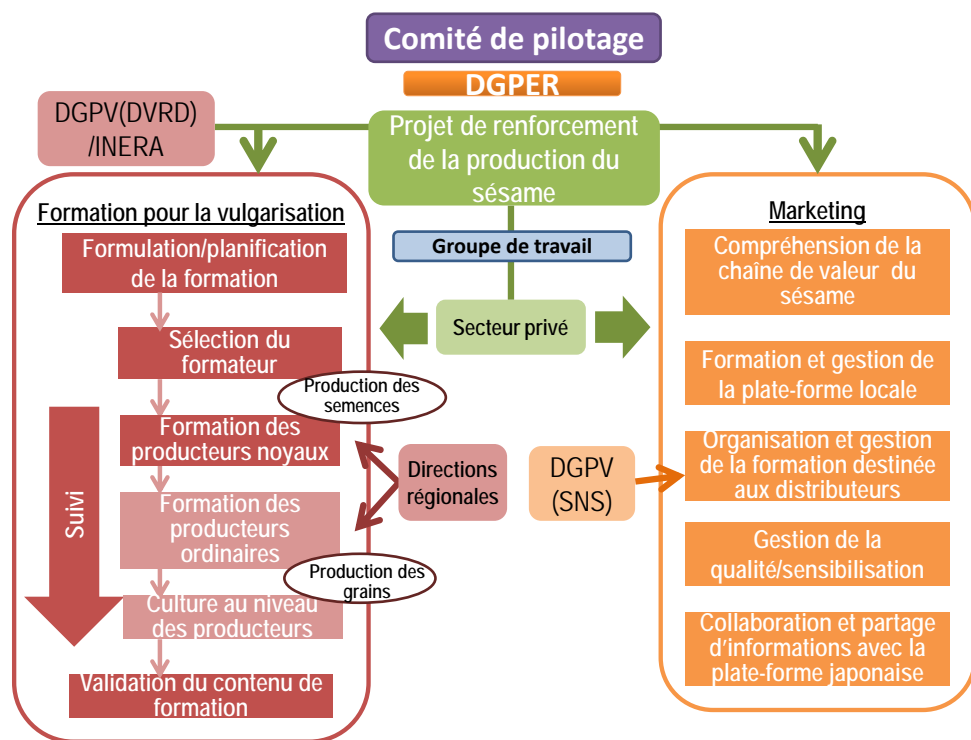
Comité de pilotage

DGPER

DGPV(DVRD) /INERA

Projet de renforcement de la production du sésame

Groupe de travail

Secteur privé

Formation pour la vulgarisation

Formulation/planification de la formation

Sélection du formateur

Production des semences

Formation des producteurs noyaux

Formation des producteurs ordinaires

Production des grains

Culture au niveau des producteurs

Validation du contenu de formation

Suivi

Directions régionales

DGPV (SNS)

Marketing

Compréhension de la chaîne de valeur du sésame

Formation et gestion de la plate-forme locale

Organisation et gestion de la formation destinée aux distributeurs

Gestion de la qualité/sensibilisation

Collaboration et partage d'informations avec la plate-forme japonaise